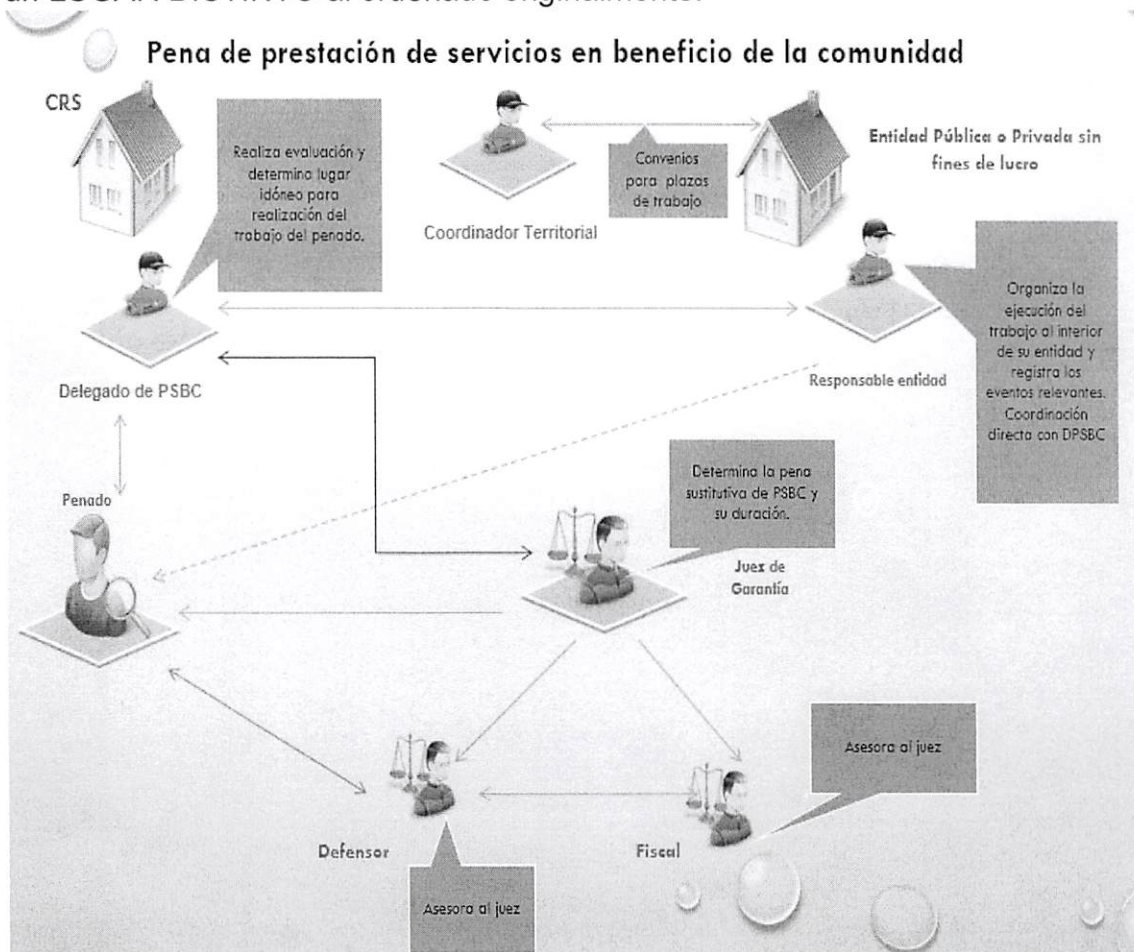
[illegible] LUGAR DISTINTO al ordenado originalmente.

Pena de prestación de servicios en beneficio de la comunidad

CRS

Realiza evaluación y determina lugar idóneo para realización del trabajo del penado.

Convenios para plazos de trabajo

Coordinador Territorial

Entidad Pública o Privada sin fines de lucro

Organiza la ejecución del trabajo al interior de su entidad y registra los eventos relevantes. Coordinación directa con DPSBC

Delegado de PSBC

Responsable entidad

Penado

Determina la pena sustitutiva de PSBC y su duración.

Juez de Garantía

Asesora al juez

Defensor

Fiscal

Asesora al juez